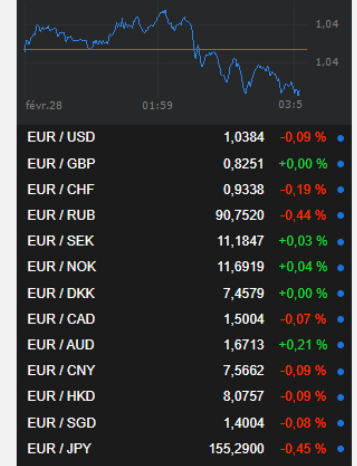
1,04
1,04
févr.28
01:59
03:5

| | | |
|---|---|---|
| EUR / USD | 1,0384 | -0,09 % |
| EUR / GBP | 0,8251 | +0,00 % |
| EUR / CHF | 0,9338 | -0,19 % |
| EUR / RUB | 90,7520 | -0,44 % |
| EUR / SEK | 11,1847 | +0,03 % |
| EUR / NOK | 11,6919 | +0,04 % |
| EUR / DKK | 7,4579 | +0,00 % |
| EUR / CAD | 1,5004 | -0,07 % |
| EUR / AUD | 1,6713 | +0,21 % |
| EUR / CNY | 7,5662 | -0,09 % |
| EUR / HKD | 8,0757 | -0,09 % |
| EUR / SGD | 1,4004 | -0,08 % |
| EUR / JPY | 155,2900 | -0,45 % |